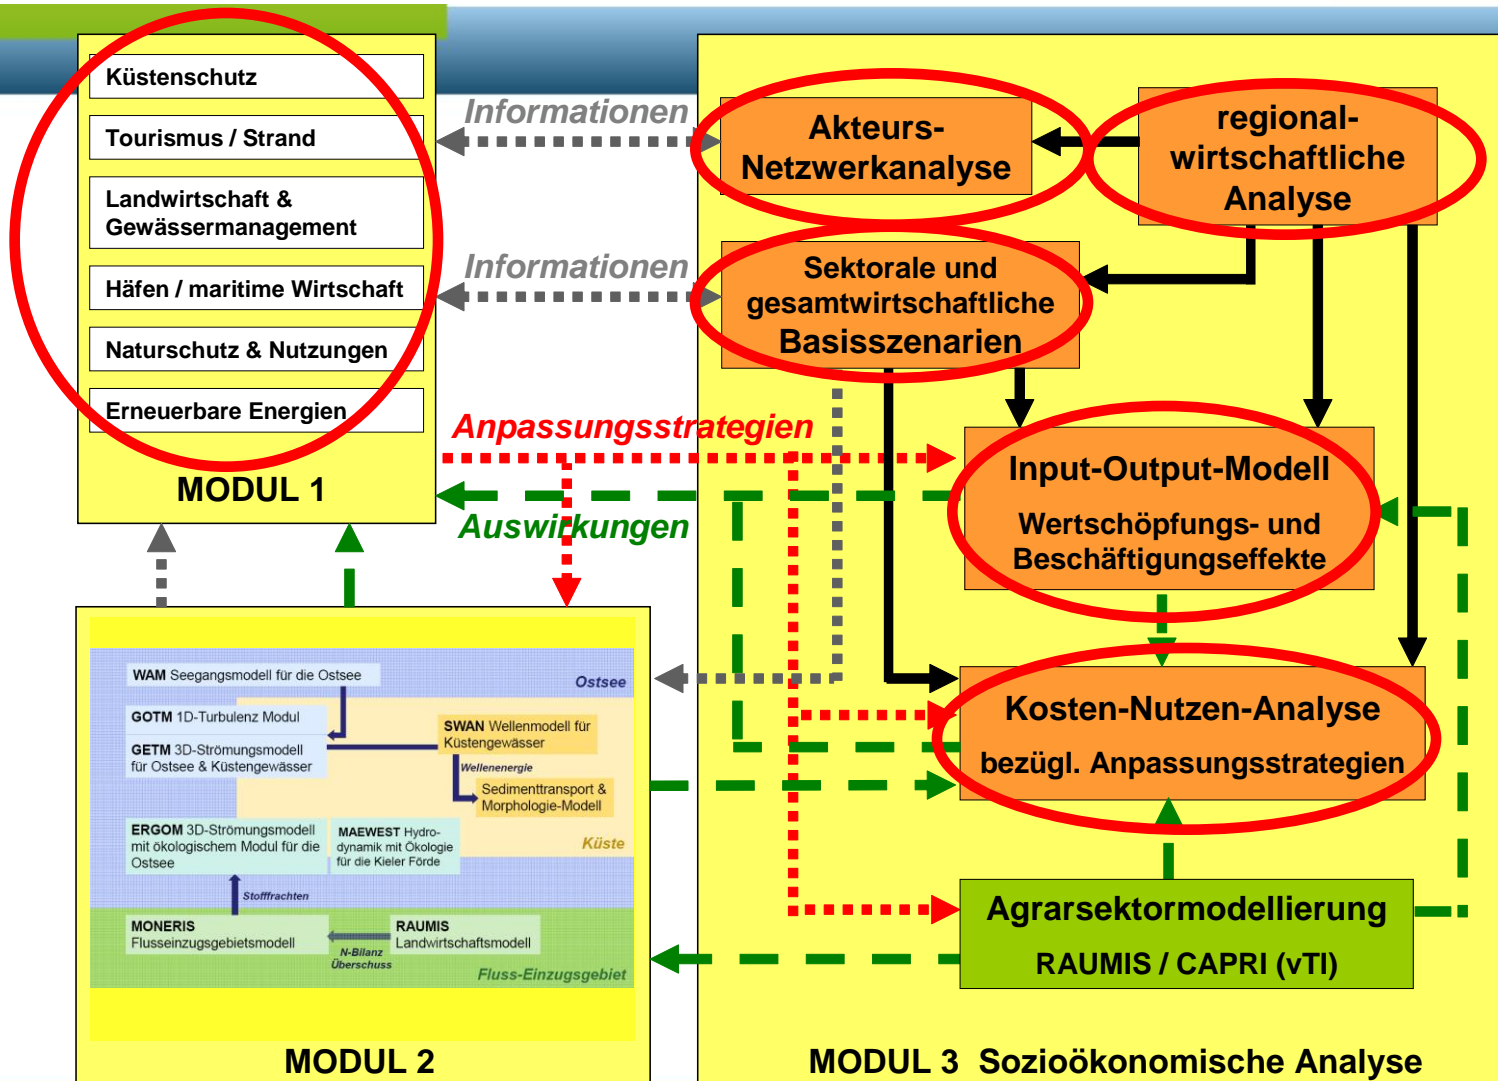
Küstenschutz

Tourismus / Strand

Landwirtschaft & Gewässermanagement

Häfen / maritime Wirtschaft

Naturschutz & Nutzungen

Erneuerbare Energien

MODUL 1

Informationen

Informationen

Anpassungsstrategien

Auswirkungen

Akteurs-Netzwerkanalyse

regional-wirtschaftliche Analyse

Sektorale und gesamtwirtschaftliche Basisszenarien

Input-Output-Modell

Wertschöpfungs- und Beschäftigungseffekte

Kosten-Nutzen-Analyse

bezügl. Anpassungsstrategien

Agrarsektormodellierung

RAUMIS / CAPRI (vTI)

WAM Seegangsmodell für die Ostsee

Ostsee

GOTM 1D-Turbulenz Modul

GETM 3D-Strömungsmodell für Ostsee & Küstengewässer

SWAN Wellenmodell für Küstengewässer

Wellenenergie

Sedimenttransport & Morphologie-Modell

ERGOM 3D-Strömungsmodell mit ökologischem Modul für die Ostsee

MAEWEST Hydrodynamik mit Ökologie für die Kieler Förde

Küste

Stofffrachten

MONERIS Flusseinzugsgebietsmodell

N-Bilanz Überschuss

RAUMIS Landwirtschaftsmodell

Fluss-Einzugsgebiet

MODUL 2

MODUL 3 Sozioökonomische Analyse